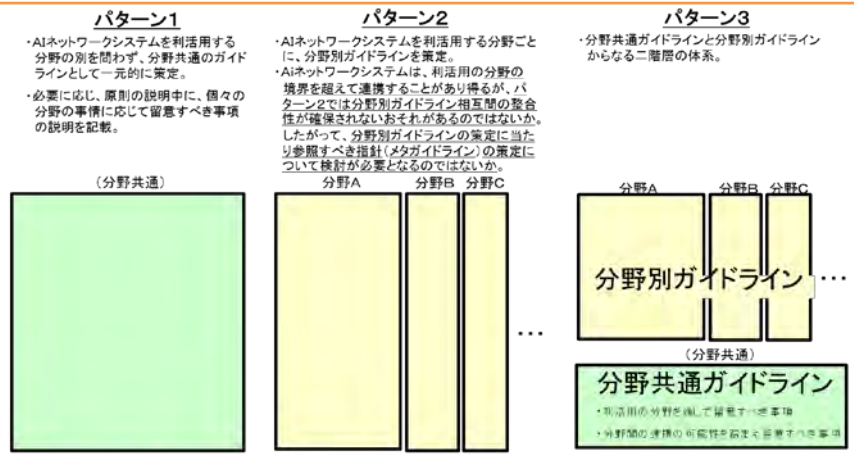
パターン1

・AIネットワークシステムを利活用する分野の別を問わず、分野共通のガイドラインとして一元的に策定。

・必要に応じ、原則の説明中に、個々の分野の事情に応じて留意すべき事項の説明を記載。

（分野共通）

パターン2

・AIネットワークシステムを利活用する分野ごとに、分野別ガイドラインを策定。

・AIネットワークシステムは、利活用の分野の境界を超えて連携することがあり得るが、パターン2では分野別ガイドライン相互間の整合性が確保されないおそれがあるのではないか。したがって、分野別ガイドラインの策定に当たり参照すべき指針（メタガイドライン）の策定について検討が必要となるのではないか。

分野A 分野B 分野C

…

パターン3

・分野共通ガイドラインと分野別ガイドラインからなる二階層の体系。

分野A 分野B 分野C

分野別ガイドライン …

（分野共通）

分野共通ガイドライン

・利活用の分野を通じて留意すべき事項

・分野間の連携の可能性を踏まえ留意すべき事項